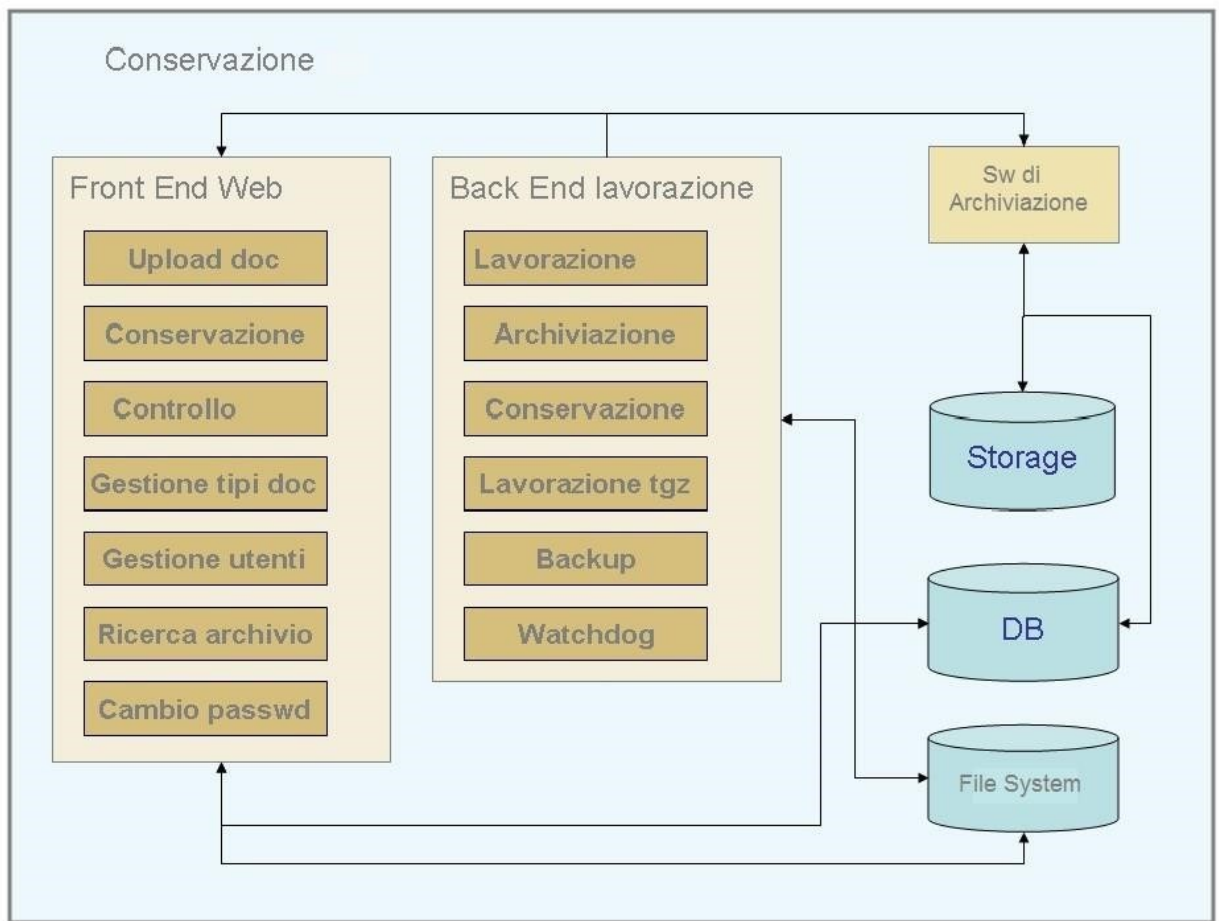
Conservazione

Front End Web

Upload doc

Conservazione

Controllo

Gestione tipi doc

Gestione utenti

Ricerca archivio

Cambio passwd

Back End lavorazione

Lavorazione

Archiviazione

Conservazione

Lavorazione tgz

Backup

Watchdog

Sw di Archiviazione

Storage

DB

File System